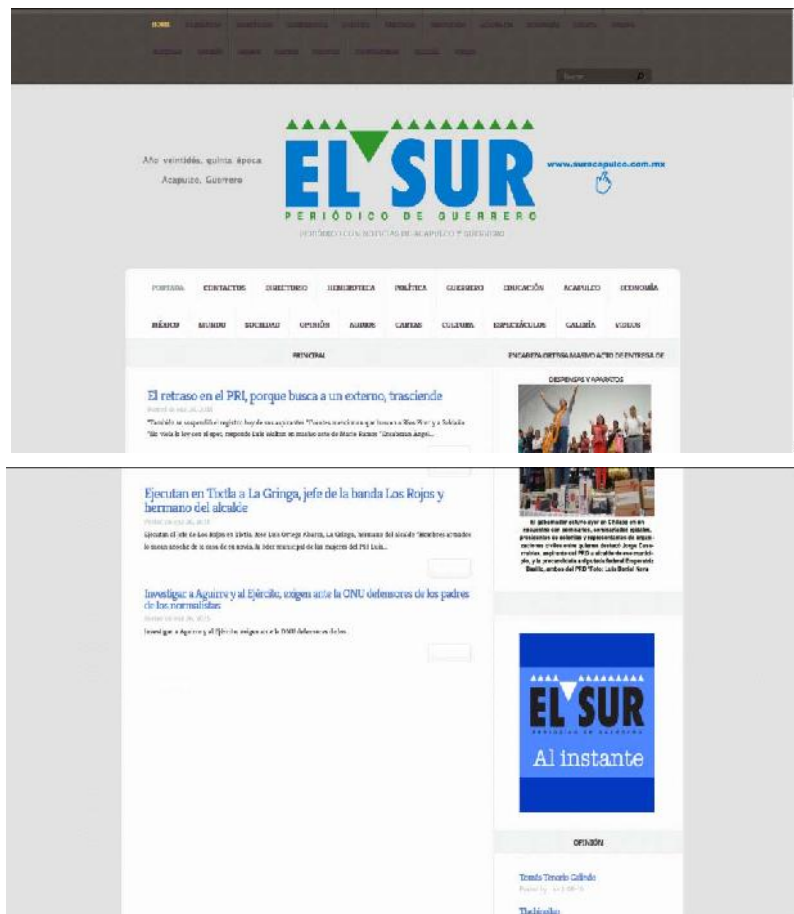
HOME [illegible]

Año veintidós, quinta época
Acapulco, Guerrero

EL SUR
PERIÓDICO DE GUERRERO
PERIÓDICO CON NOTICIAS DE ACAPULCO Y GUERRERO

www.suracapulco.com.mx

PORTADA CONTACTOS DIRECTORIO HEMEROTECA POLÍTICA GUERRERO EDUCACIÓN ACAPULCO ECONOMÍA MÉXICO MUNDO SOCIEDAD OPINIÓN AGROS CARTAS CULTURA ESPECTÁCULOS GALERÍA VIDEOS

PRINCIPAL

ENCABEZA ORTEGA MARINO ACTO DE ENTREGA DE DESPENSAS Y APARATOS

El retraso en el PRI, porque busca a un externo, trasciende
Posted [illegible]
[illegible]

Ejecutan en Tixtla a La Gringa, jefe de la banda Los Rojos y hermano del alcalde
Posted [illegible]
Ejecutan al jefe de Los Rojos en Tixtla, José Luis Ortega Abarca, La Gringa, hermano del alcalde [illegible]

El gobernador estuvo ayer en Chilapa en un encuentro con comisarios, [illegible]

Investigar a Aguirre y al Ejército, exigen ante la ONU defensores de los padres de los normalistas
Posted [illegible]
Investigar a Aguirre y al Ejército exigen ante la ONU defensores de los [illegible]

EL SUR
Al instante

OPINIÓN

Tomás Tenorio Galindo
Posted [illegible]

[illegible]